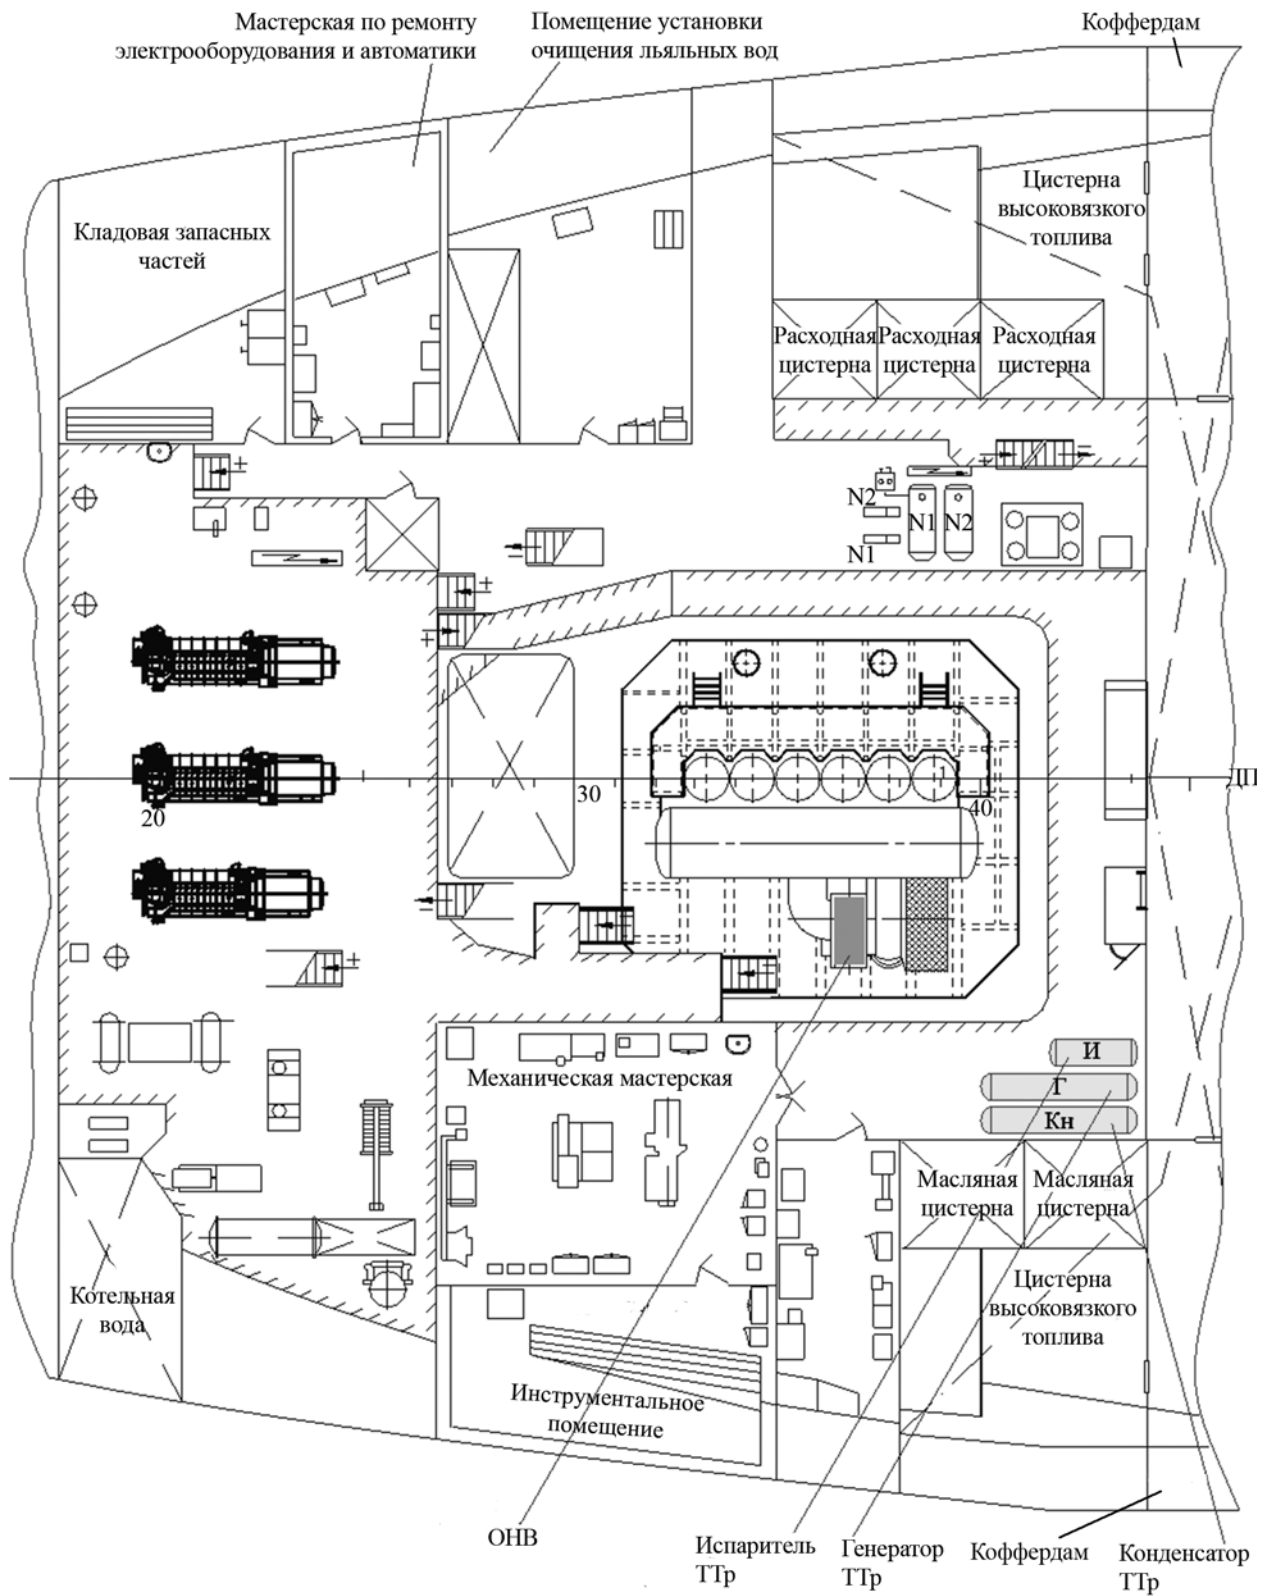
Мастерская по ремонту электрооборудования и автоматики

Помещение установки очищения льяльных вод

Коффердам

Кладовая запасных частей

Цистерна высоковязкого топлива

Расходная цистерна

Расходная цистерна

Расходная цистерна

N2

N1

N2

N1

30

20

40

ДП

И

Г

Кн

Механическая мастерская

Масляная цистерна

Масляная цистерна

Цистерна высоковязкого топлива

Котельная вода

Инструментальное помещение

ОНВ

Испаритель ТТр

Генератор ТТр

Коффердам

Конденсатор ТТр